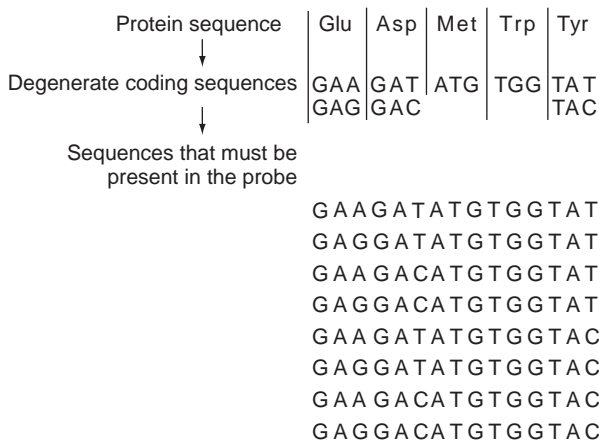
Protein sequence | Glu | Asp | Met | Trp | Tyr

Degenerate coding sequences | GAA GAG | GAT GAC | ATG | TGG | TAT TAC

Sequences that must be present in the probe

GAAGATATGTGGTAT
GAGGATATGTGGTAT
GAAGACATGTGGTAT
GAGGACATGTGGTAT
GAAGATATGTGGTAC
GAGGATATGTGGTAC
GAAGACATGTGGTAC
GAGGACATGTGGTAC